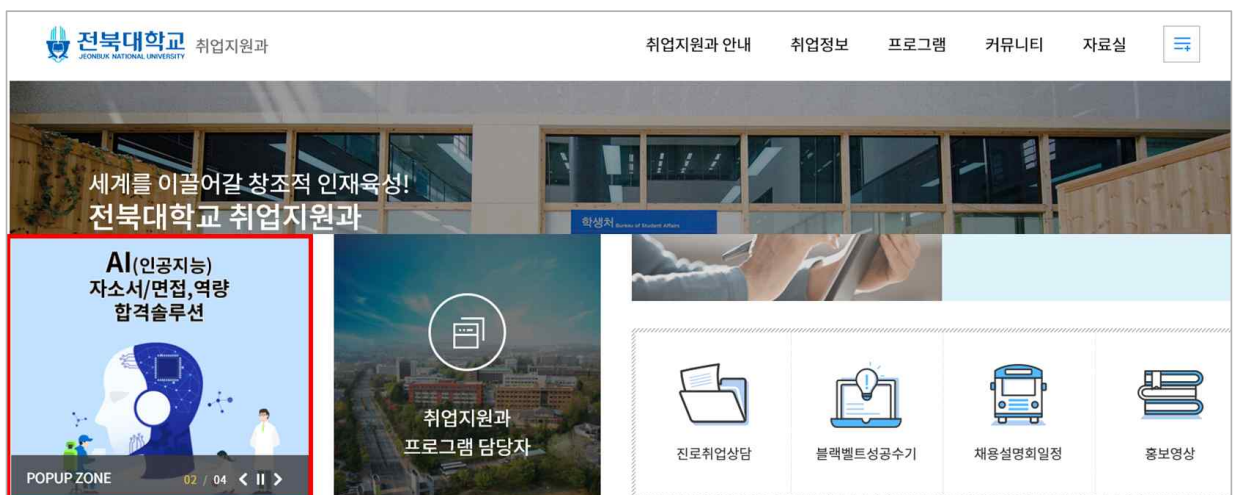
전북대학교
JEONBUK NATIONAL UNIVERSITY
취업지원과

취업지원과 안내 취업정보 프로그램 커뮤니티 자료실

세계를 이끌어갈 창조적 인재육성!
전북대학교 취업지원과

학생처 Bureau of Student Affairs

AI(인공지능)
자소서/면접,역량
합격솔루션

POPUP ZONE 02 / 04

취업지원과
프로그램 담당자

진로취업상담
블랙벨트성공수기
채용설명회일정
홍보영상